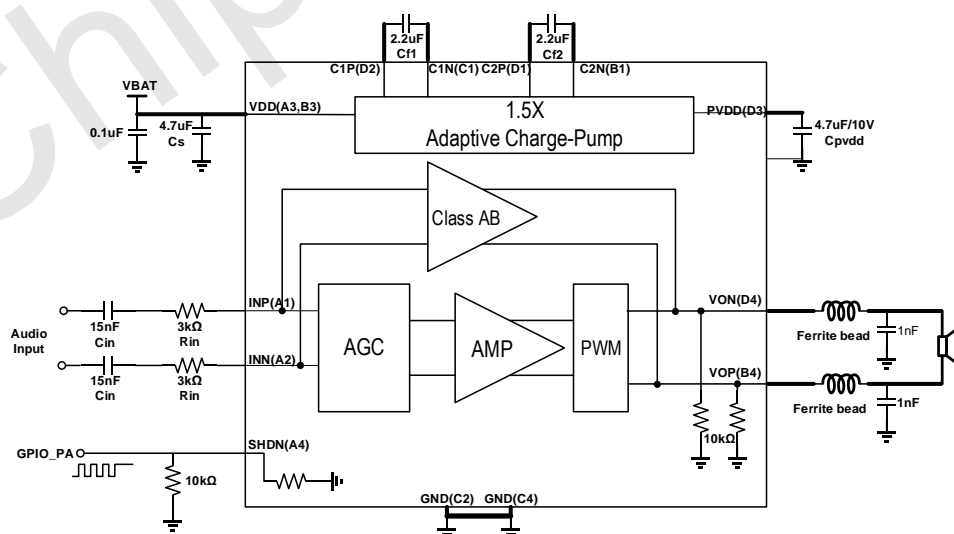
2.2uF
Cf1
2.2uF
Cf2
C1P(D2)
C1N(C1)
C2P(D1)
C2N(B1)
VBAT
VDD(A3,B3)
1.5X
Adaptive Charge-Pump
PVDD(D3)
0.1uF
4.7uF
Cs
4.7uF/10V
Cpvdd
Class AB
INP(A1)
VON(D4)
Audio Input
15nF
Cin
3kΩ
Rin
AGC
AMP
PWM
Ferrite bead
1nF
INN(A2)
15nF
Cin
3kΩ
Rin
VOP(B4)
Ferrite bead
1nF
10kΩ
GPIO_PA
SHDN(A4)
10kΩ
GND(C2)
GND(C4)